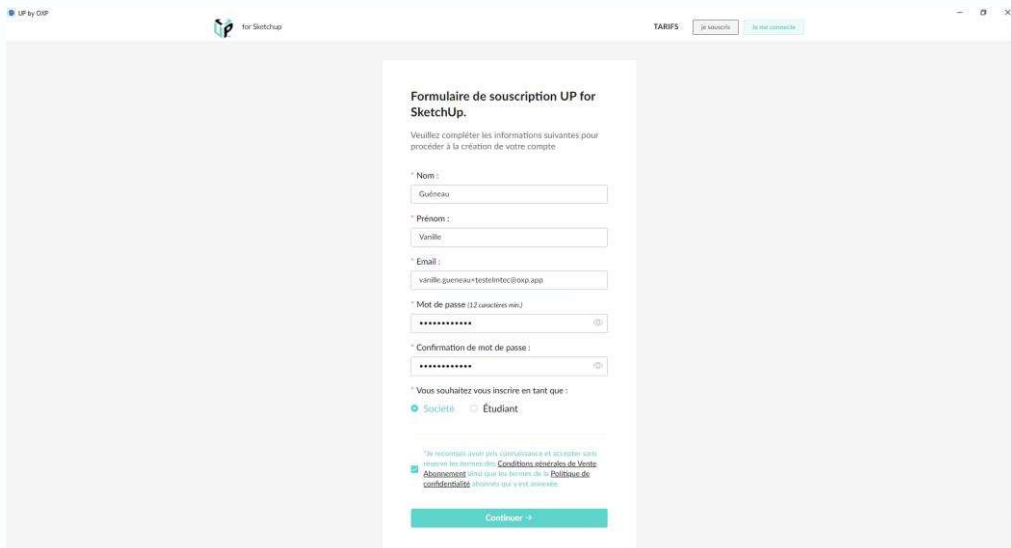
UP by OXP

for Sketchup

TARIFS Je souscris Je me connecte

Formulaire de souscription UP for SketchUp.

Veuillez compléter les informations suivantes pour procéder à la création de votre compte

* Nom :

Guéneau

* Prénom :

Vanille

* Email :

vanille.gueneau+testelmtec@oxp.app

* Mot de passe (12 caractères min.)

•••••••••••••

* Confirmation de mot de passe :

•••••••••••••

* Vous souhaitez vous inscrire en tant que :

Société Étudiant

*Je reconnais avoir pris connaissance et accepter sans réserve les termes des Conditions générales de Vente Abonnement ainsi que les termes de la Politique de confidentialité abonnés qui y est annexée.

Continuer →